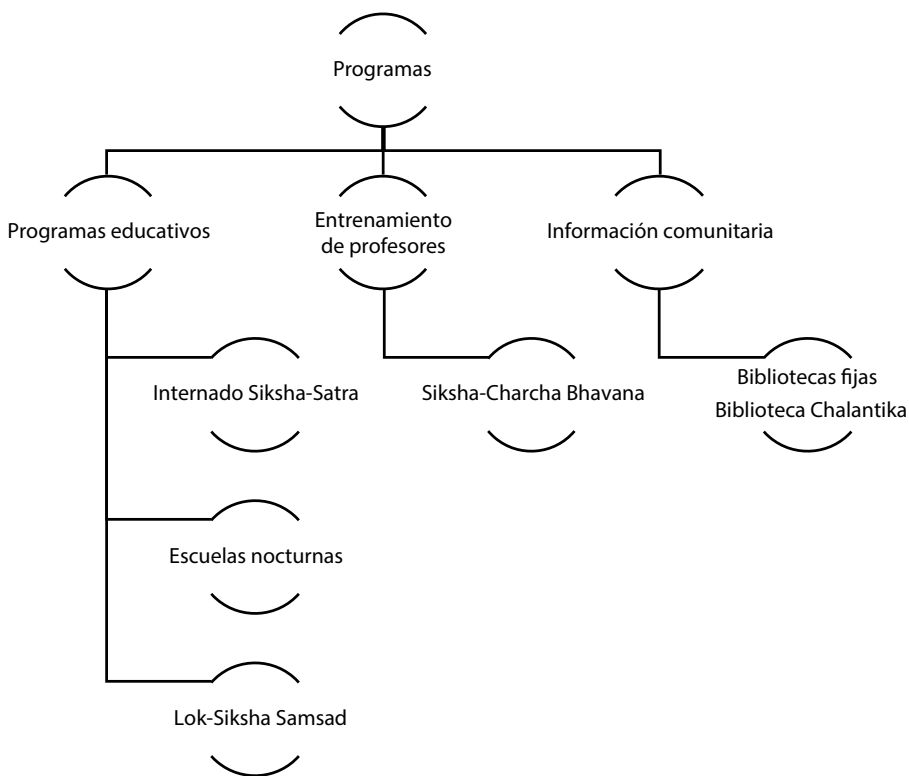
Programas

Programas educativos

Entrenamiento de profesores

Información comunitaria

Internado Siksha-Satra

Siksha-Charcha Bhavana

Bibliotecas fijas
Biblioteca Chalantika

Escuelas nocturnas

Lok-Siksha Samsad